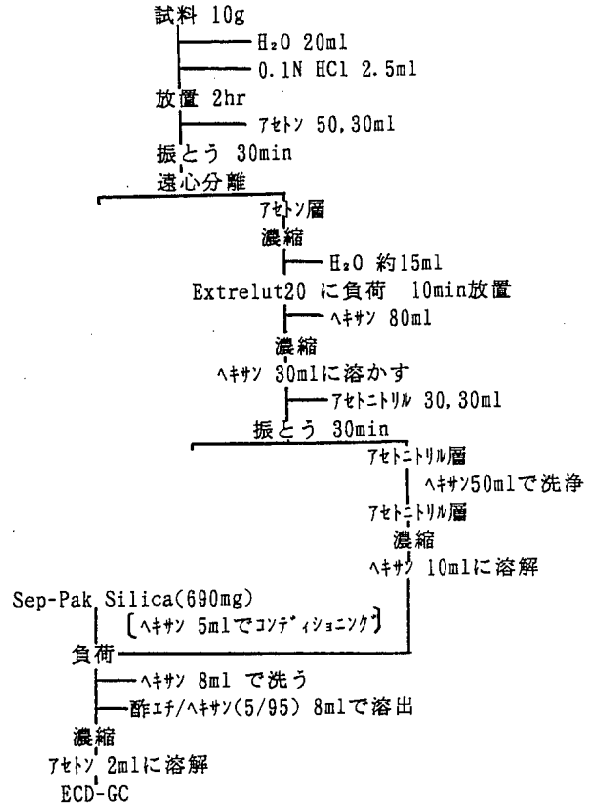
試料 10g

$H_2O$ 20ml

0.1N HCl 2.5ml

放置 2hr

アセトン 50, 30ml

振とう 30min

遠心分離

アセトン層

濃縮

$H_2O$ 約15ml

Extrelut20 に負荷 10min放置

ヘキサン 80ml

濃縮

ヘキサン 30mlに溶かす

アセトニトリル 30, 30ml

振とう 30min

アセトニトリル層

ヘキサン50mlで洗浄

アセトニトリル層

濃縮

ヘキサン 10mlに溶解

Sep-Pak Silica(690mg)

〔ヘキサン 5mlでコンディショニング〕

負荷

ヘキサン 8ml で洗う

酢エチ/ヘキサン(5/95) 8mlで溶出

濃縮

アセトン 2mlに溶解

ECD-GC